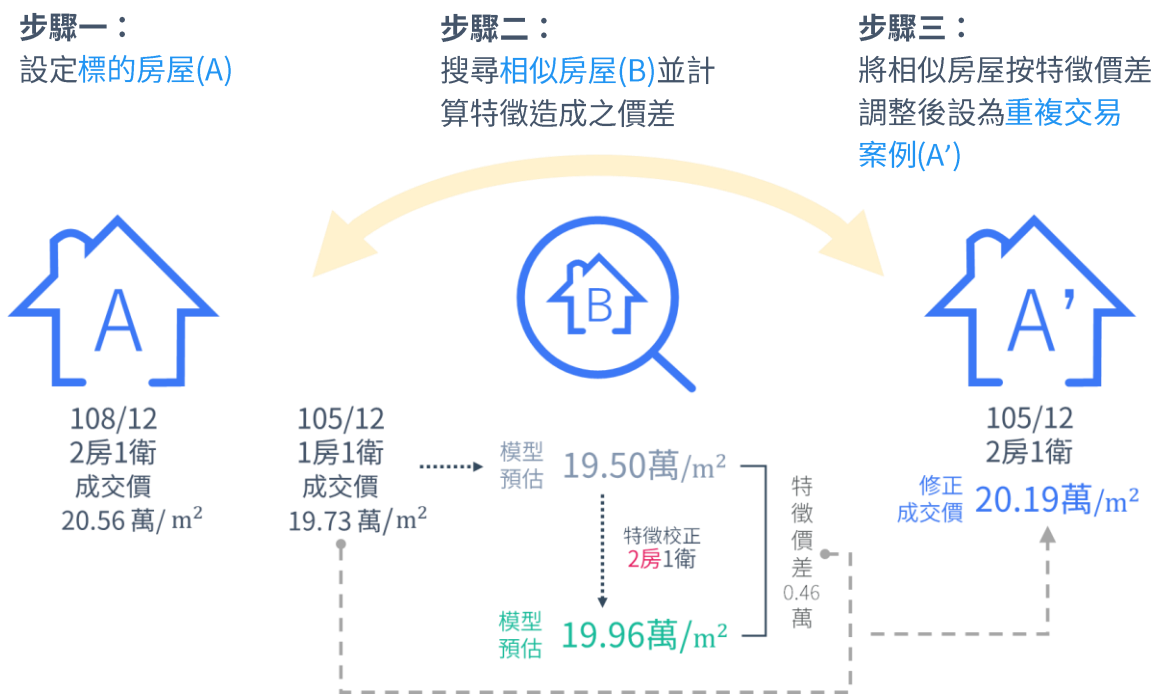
步驟一：
設定標的房屋(A)

步驟二：
搜尋相似房屋(B)並計算特徵造成之價差

步驟三：
將相似房屋按特徵價差調整後設為重複交易案例(A')

A

B

A'

108/12
2房1衛
成交價
20.56 萬/ $m^2$

105/12
1房1衛
成交價
19.73 萬/$m^2$

模型預估 19.50萬/$m^2$

特徵校正
2房1衛

模型預估 19.96萬/$m^2$

特徵價差 0.46 萬

105/12
2房1衛

修正成交價 20.19萬/$m^2$